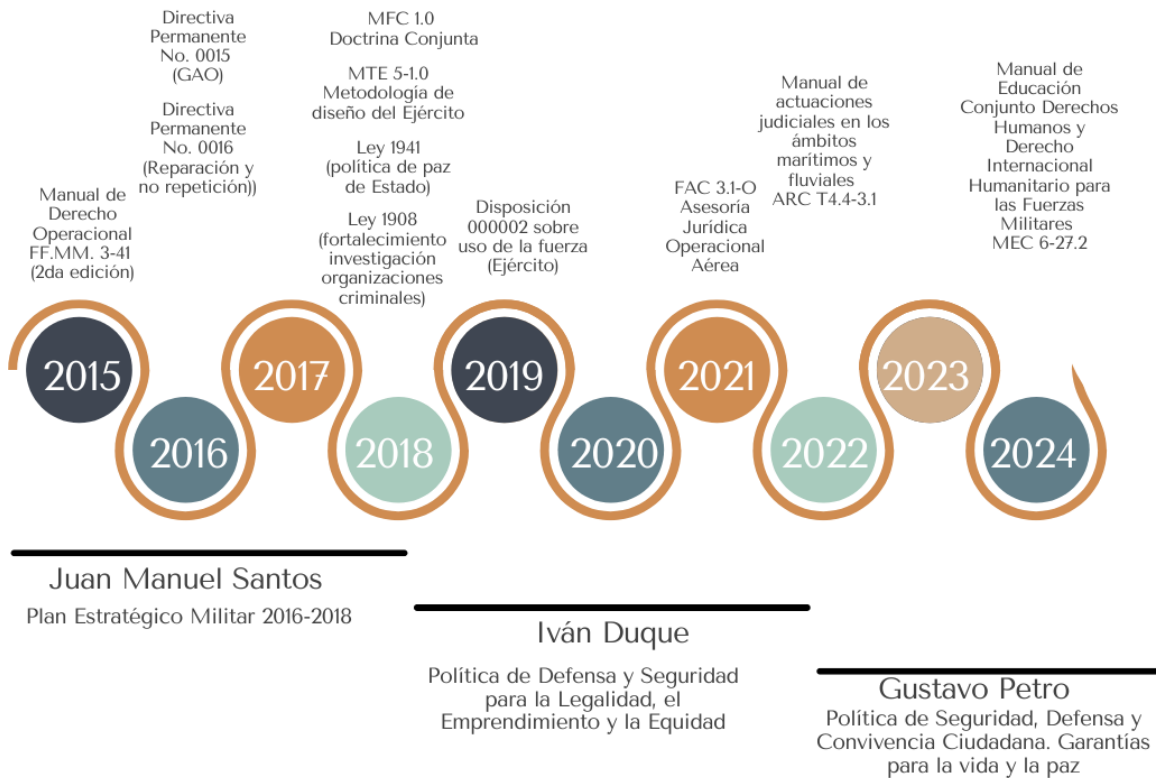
Manual de Derecho Operacional FF.MM. 3-41 (2da edición)

Directiva Permanente No. 0015 (GAO)

Directiva Permanente No. 0016 (Reparación y no repetición))

MFC 1.0 Doctrina Conjunta

MTE 5-1.0 Metodología de diseño del Ejército

Ley 1941 (política de paz de Estado)

Ley 1908 (fortalecimiento investigación organizaciones criminales)

Disposición 000002 sobre uso de la fuerza (Ejército)

FAC 3.1-O Asesoría Jurídica Operacional Aérea

Manual de actuaciones judiciales en los ámbitos marítimos y fluviales ARC T4.4-3.1

Manual de Educación Conjunto Derechos Humanos y Derecho Internacional Humanitario para las Fuerzas Militares MEC 6-27.2

2015

2016

2017

2018

2019

2020

2021

2022

2023

2024

Juan Manuel Santos

Plan Estratégico Militar 2016-2018

Iván Duque

Política de Defensa y Seguridad para la Legalidad, el Emprendimiento y la Equidad

Gustavo Petro

Política de Seguridad, Defensa y Convivencia Ciudadana. Garantías para la vida y la paz